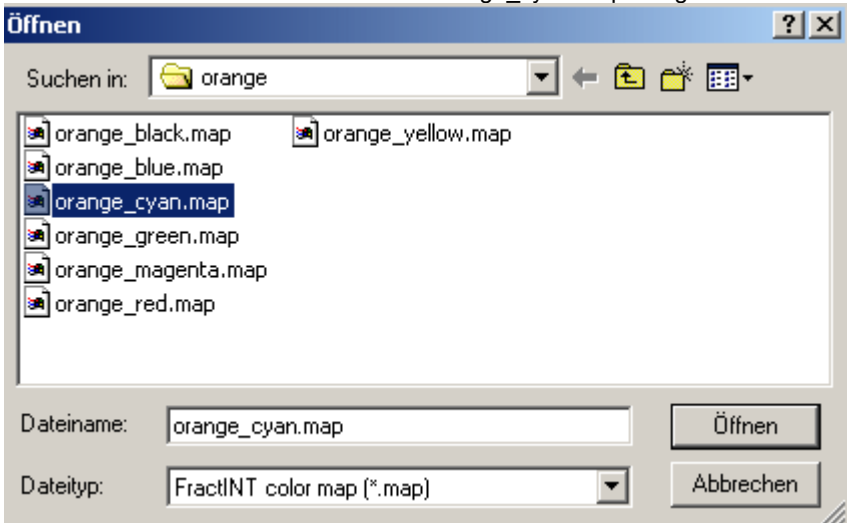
Öffnen

?

Suchen in: orange

orange_black.map
orange_blue.map
orange_cyan.map
orange_green.map
orange_magenta.map
orange_red.map
orange_yellow.map

Dateiname: orange_cyan.map

Öffnen

Dateityp: FractINT color map (*.map)

Abbrechen